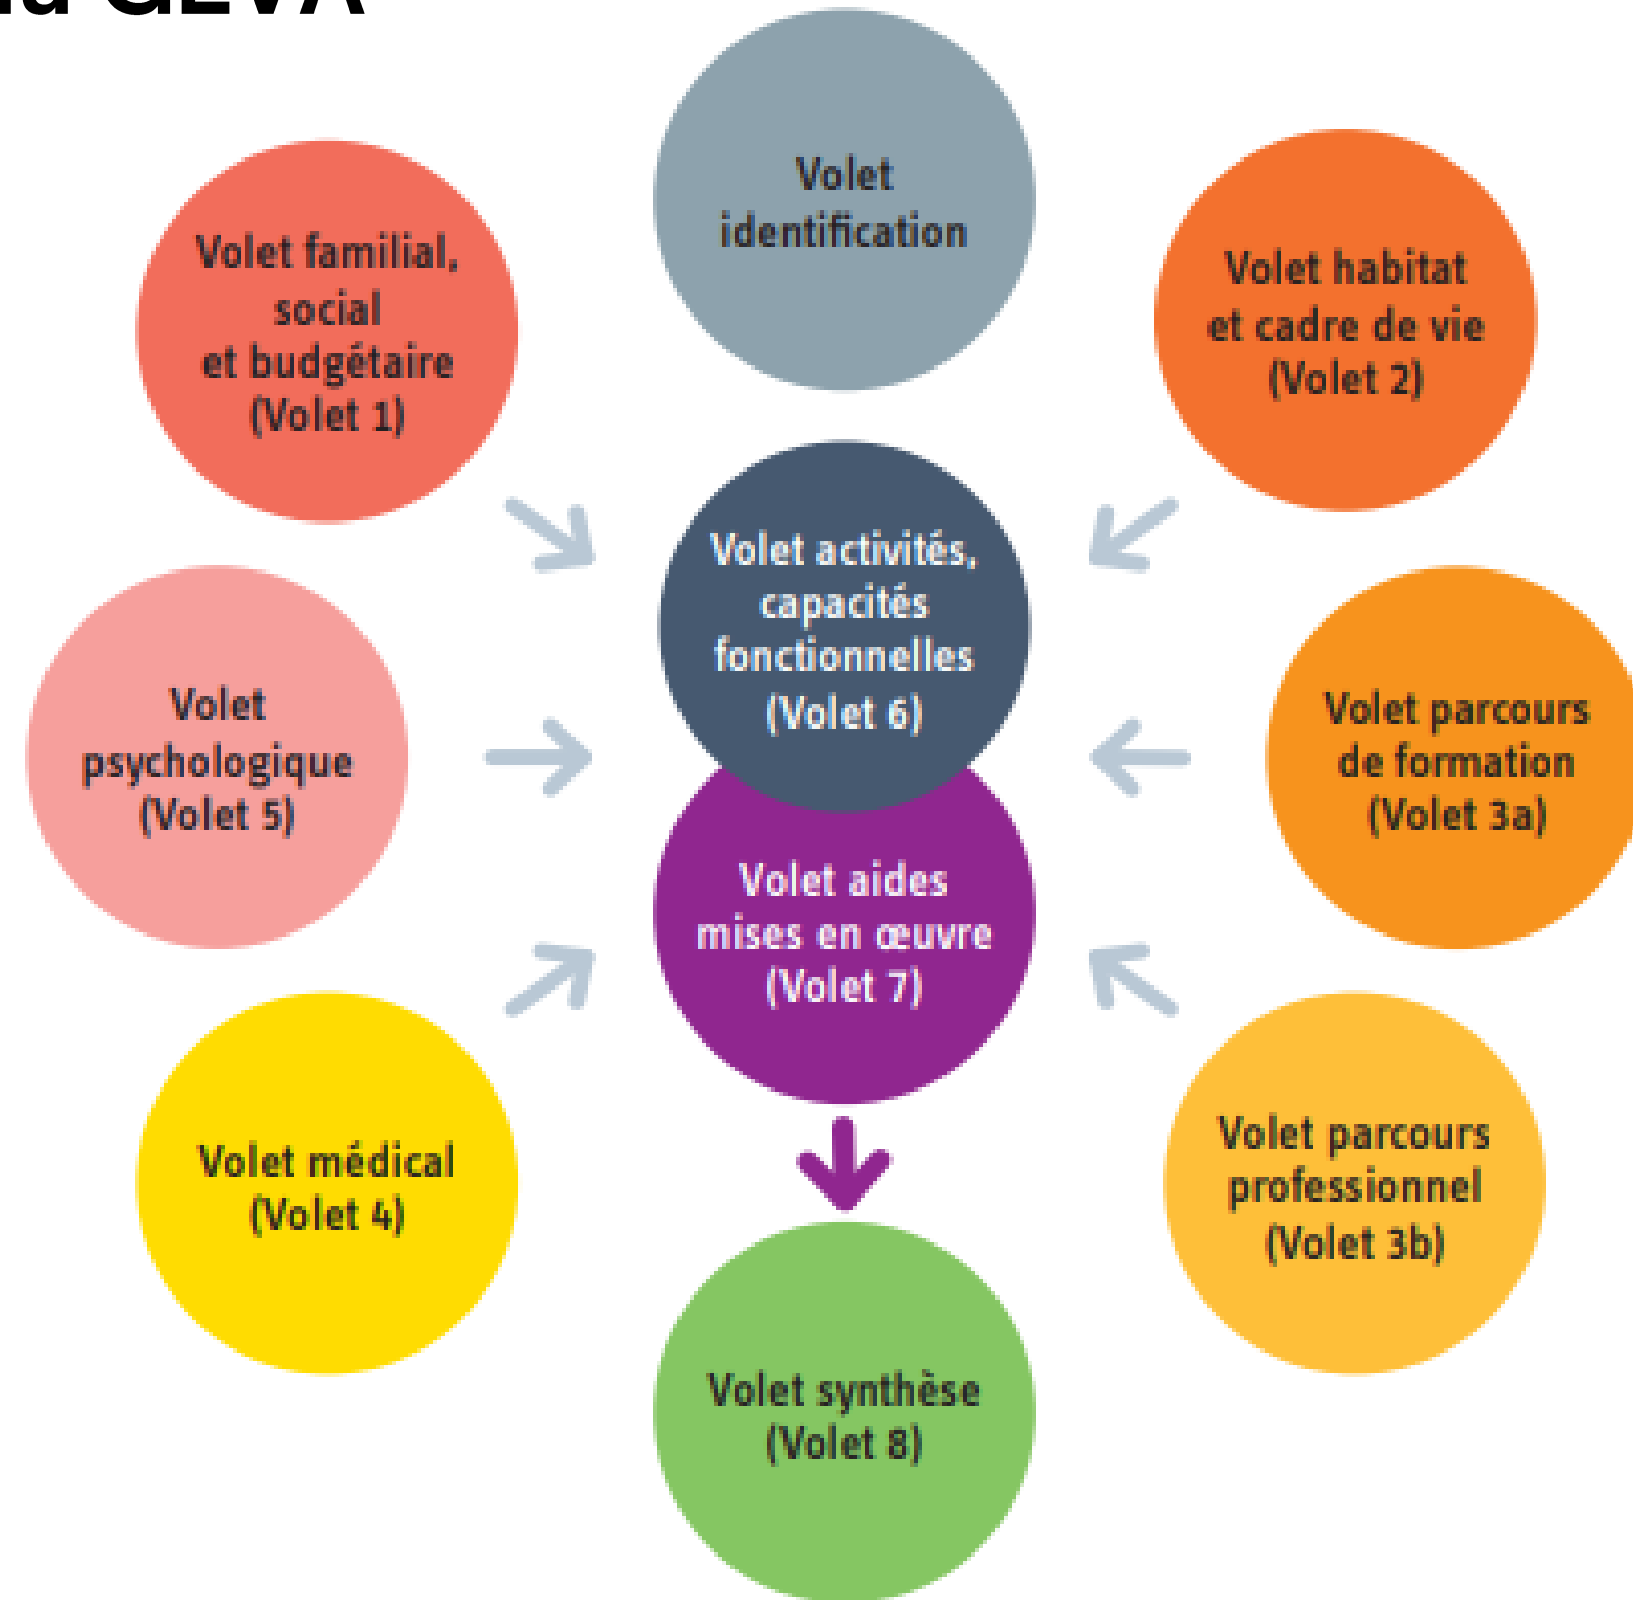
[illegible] GEVA

Volet identification

Volet familial, social et budgétaire (Volet 1)

Volet habitat et cadre de vie (Volet 2)

Volet activités, capacités fonctionnelles (Volet 6)

Volet psychologique (Volet 5)

Volet parcours de formation (Volet 3a)

Volet aides mises en œuvre (Volet 7)

Volet médical (Volet 4)

Volet parcours professionnel (Volet 3b)

Volet synthèse (Volet 8)